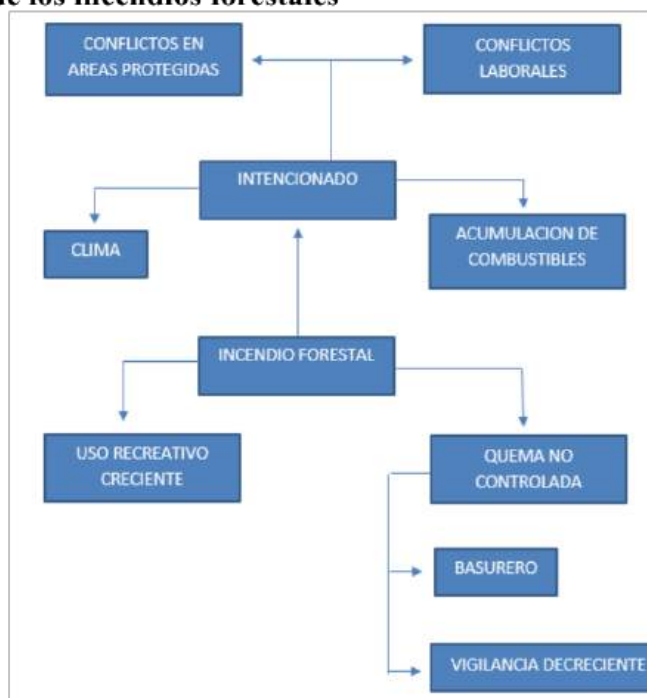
e los incendios forestales

CONFLICTOS EN AREAS PROTEGIDAS

CONFLICTOS LABORALES

INTENCIONADO

CLIMA

ACUMULACION DE COMBUSTIBLES

INCENDIO FORESTAL

USO RECREATIVO CRECIENTE

QUEMA NO CONTROLADA

BASURERO

VIGILANCIA DECRECIENTE